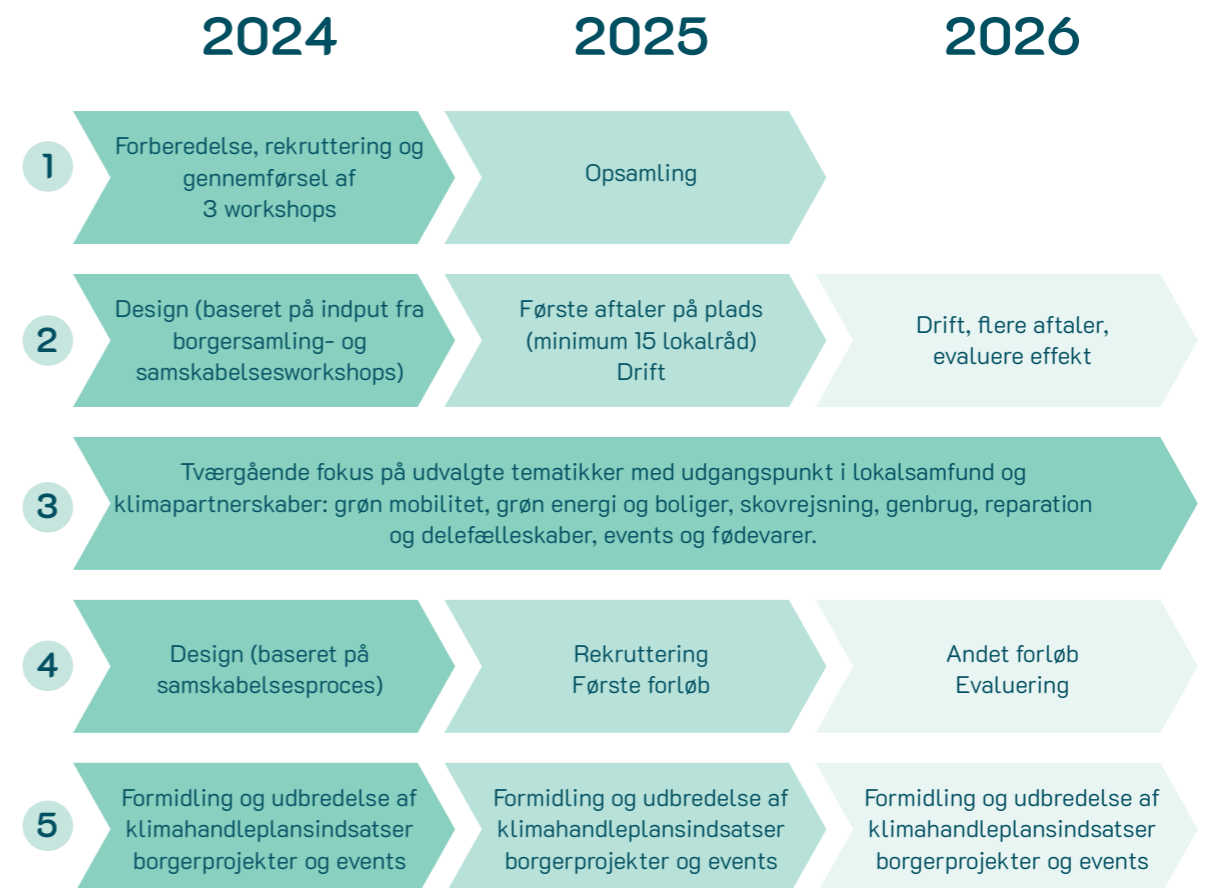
2024

2025

2026

1

Forberedelse, rekruttering og gennemførsel af 3 workshops

Opsamling

2

Design (baseret på indput fra borgersamling- og samskabelsesworkshops)

Første aftaler på plads (minimum 15 lokalråd) Drift

Drift, flere aftaler, evaluere effekt

3

Tværgående fokus på udvalgte tematikker med udgangspunkt i lokalsamfund og klimapartnerskaber: grøn mobilitet, grøn energi og boliger, skovrejsning, genbrug, reparation og delefælleskaber, events og fødevarer.

4

Design (baseret på samskabelsesproces)

Rekruttering Første forløb

Andet forløb Evaluering

5

Formidling og udbredelse af klimahandleplansindsatser borgerprojekter og events

Formidling og udbredelse af klimahandleplansindsatser borgerprojekter og events

Formidling og udbredelse af klimahandleplansindsatser borgerprojekter og events